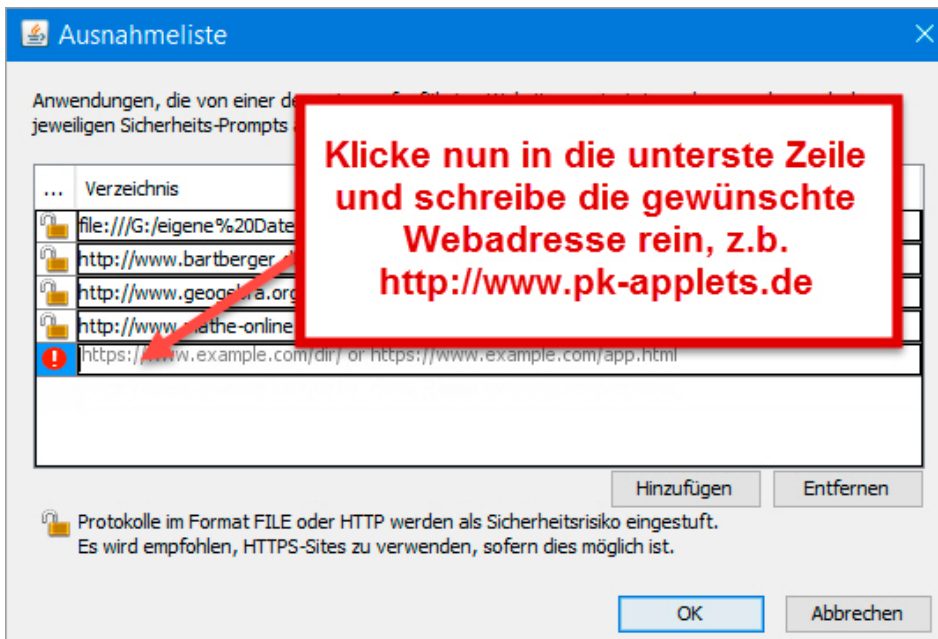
Ausnahmeliste

Anwendungen, die von einer de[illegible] jeweiligen Sicherheits-Prompts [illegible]

| ... | Verzeichnis |
|---|---|
| | file:///G:/eigene%20Date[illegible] |
| | http://www.bartberger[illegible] |
| | http://www.geoge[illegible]ra.org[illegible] |
| | http://www.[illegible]athe-online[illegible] |
| | https://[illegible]w.example.com/dir/ or https://www.example.com/app.html |

Klicke nun in die unterste Zeile und schreibe die gewünschte Webadresse rein, z.b. http://www.pk-applets.de

Hinzufügen Entfernen

Protokolle im Format FILE oder HTTP werden als Sicherheitsrisiko eingestuft.
Es wird empfohlen, HTTPS-Sites zu verwenden, sofern dies möglich ist.

OK Abbrechen